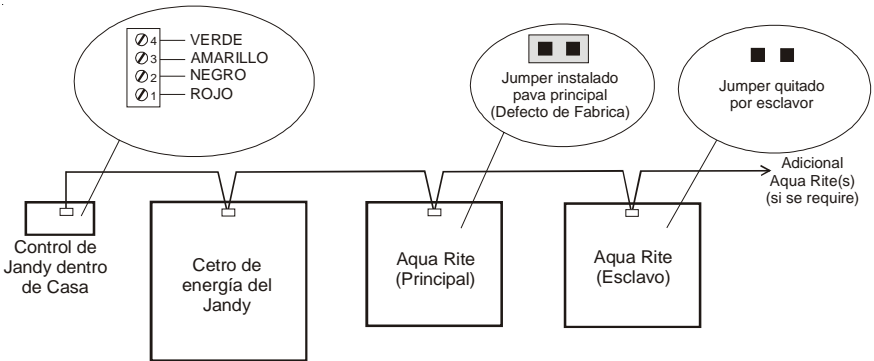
4 VERDE
3 AMARILLO
2 NEGRO
1 ROJO

Jumper instalado pava principal (Defecto de Fabrica)

Jumper quitado por esclavor

Adicional Aqua Rite(s) (si se require)

Control de Jandy dentro de Casa

Cetro de energía del Jandy

Aqua Rite (Principal)

Aqua Rite (Esclavo)